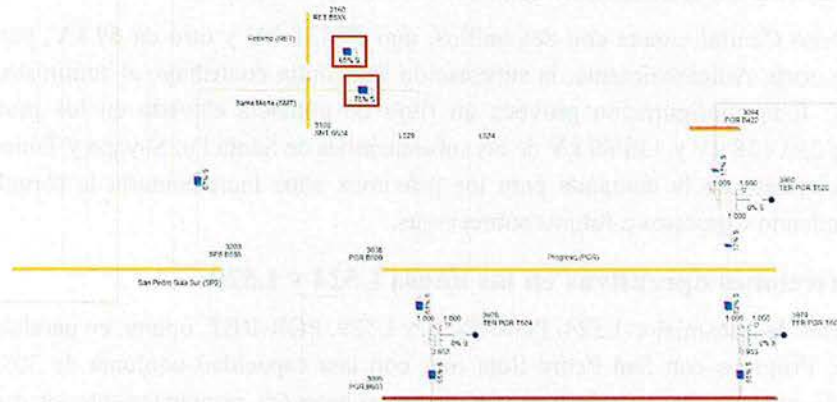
2160
RET B5XX

Reforma (RET)

65% S

Santa Marta (SMT)

76% S

3100
SMT B524

L525

L524

3064
PGR B422

1.000

1.000

0% S

3960
TER PGR T120

1.000

0% S

3008
SPS B555

3038
PGR B599

Progreso (PGR)

San Pedro Sula Sur (SPS)

1.000

1.000

TER PGR T124

0% S

1.000

1.000

0% S

3974
TER PGR 160

3602
PGR B603

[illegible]